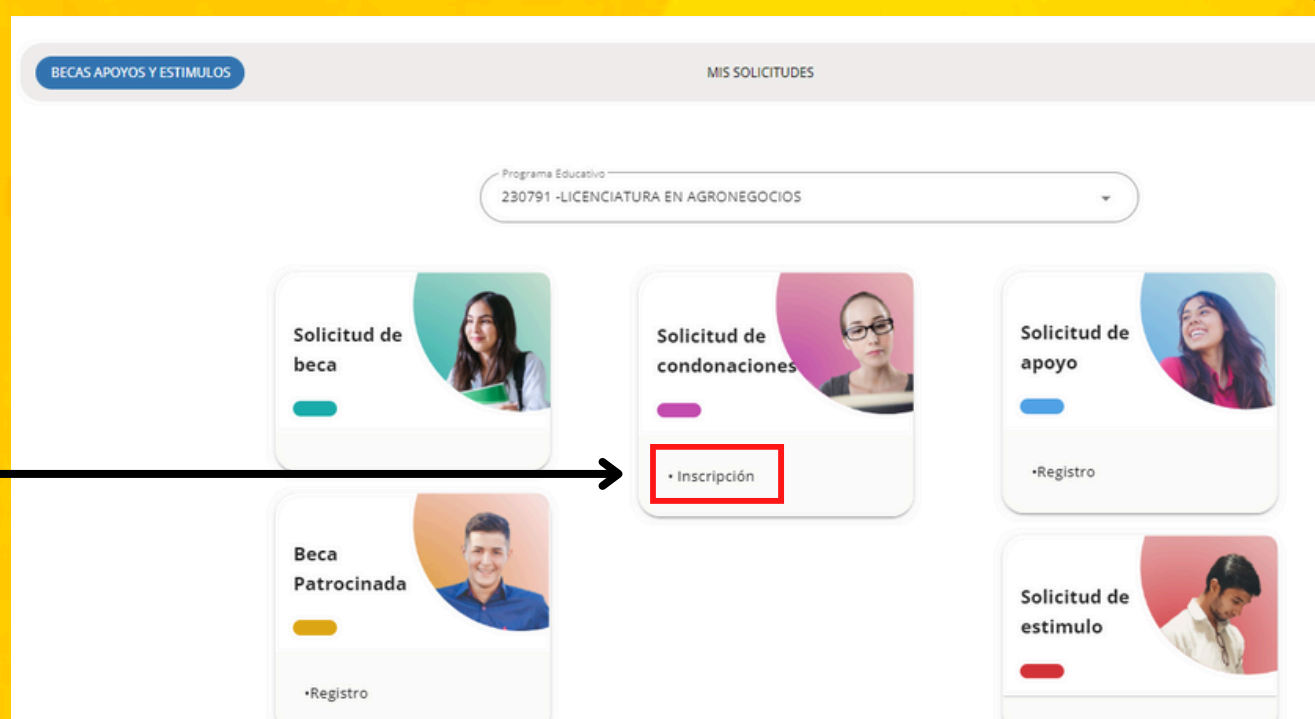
BECAS APOYOS Y ESTIMULOS

MIS SOLICITUDES

Programa Educativo
230791 -LICENCIATURA EN AGRONEGOCIOS

Solicitud de beca

Solicitud de condonaciones

• Inscripción

Solicitud de apoyo

•Registro

Beca Patrocinada

•Registro

Solicitud de estimulo